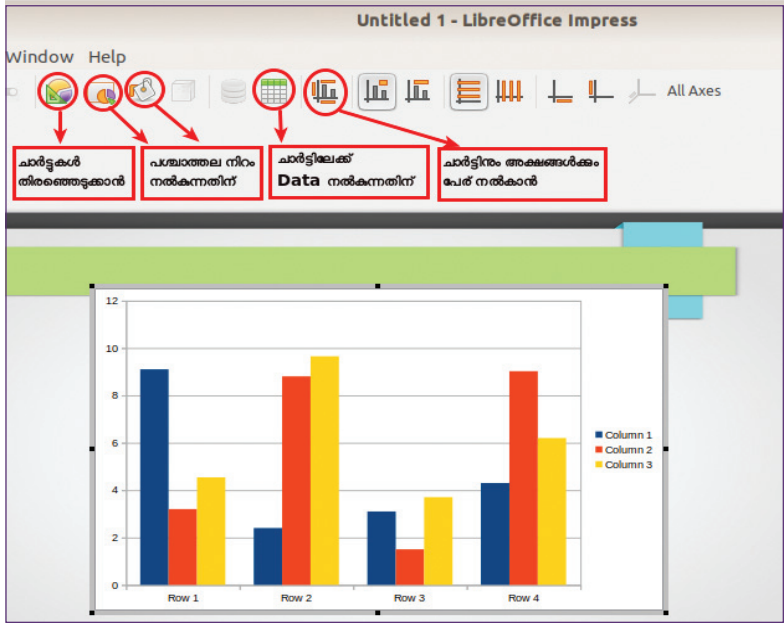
Untitled 1 - LibreOffice Impress

Window Help

All Axes

ചാർട്ടുകൾ തിരഞ്ഞെടുക്കാൻ

പശ്ചാത്തല നിറം നൽകുന്നതിന്

ചാർട്ടിലേക്ക് Data നൽകുന്നതിന്

ചാർട്ടിനും അക്ഷങ്ങൾക്കും പേര് നൽകാൻ

12
10
8
6
4
2
0

Row 1
Row 2
Row 3
Row 4

Column 1
Column 2
Column 3